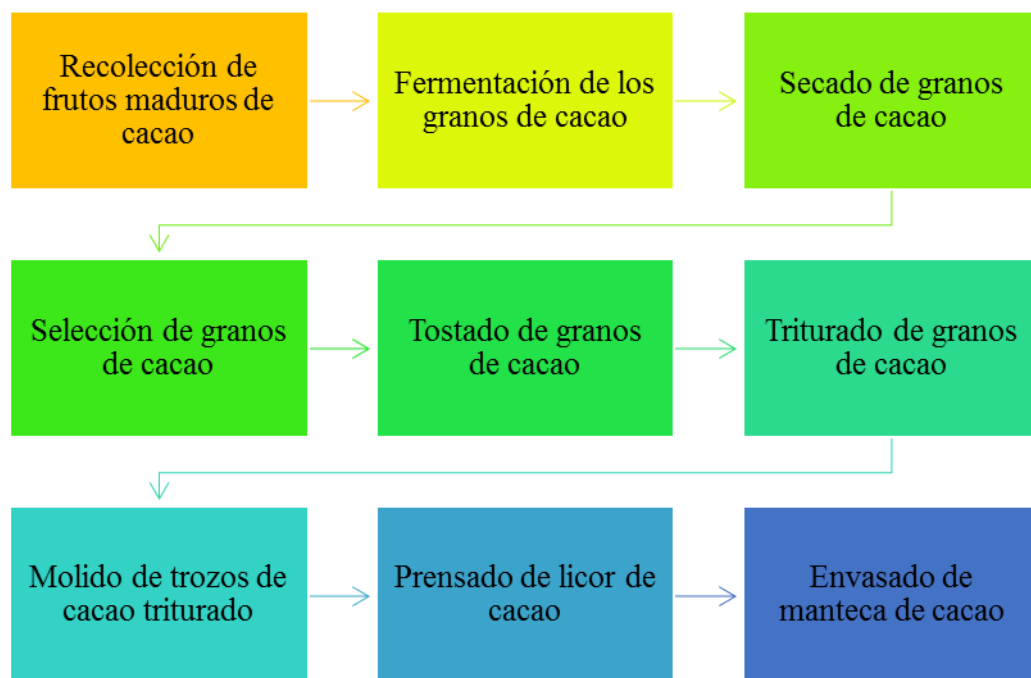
Recolección de frutos maduros de cacao

Fermentación de los granos de cacao

Secado de granos de cacao

Selección de granos de cacao

Tostado de granos de cacao

Triturado de granos de cacao

Molido de trozos de cacao triturado

Prensado de licor de cacao

Envasado de manteca de cacao